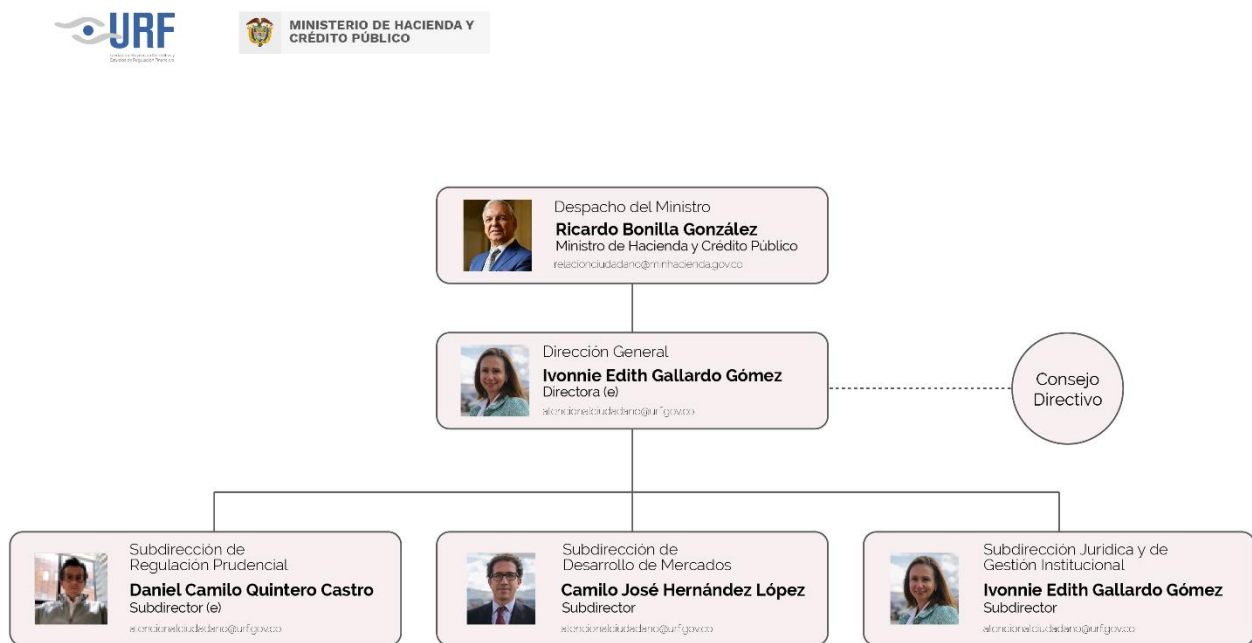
URF

Unidad de Proyección Normativa y Estudios de Regulación Financiera

MINISTERIO DE HACIENDA Y CRÉDITO PÚBLICO

Despacho del Ministro
Ricardo Bonilla González
Ministro de Hacienda y Crédito Público
relacionciudadano@minhacienda.gov.co

Dirección General
Ivonnie Edith Gallardo Gómez
Directora (e)
atencionalciudadano@urf.gov.co

Consejo Directivo

Subdirección de Regulación Prudencial
Daniel Camilo Quintero Castro
Subdirector (e)
atencionalciudadano@urf.gov.co

Subdirección de Desarrollo de Mercados
Camilo José Hernández López
Subdirector
atencionalciudadano@urf.gov.co

Subdirección Juridica y de Gestión Institucional
Ivonnie Edith Gallardo Gómez
Subdirector
atencionalciudadano@urf.gov.co